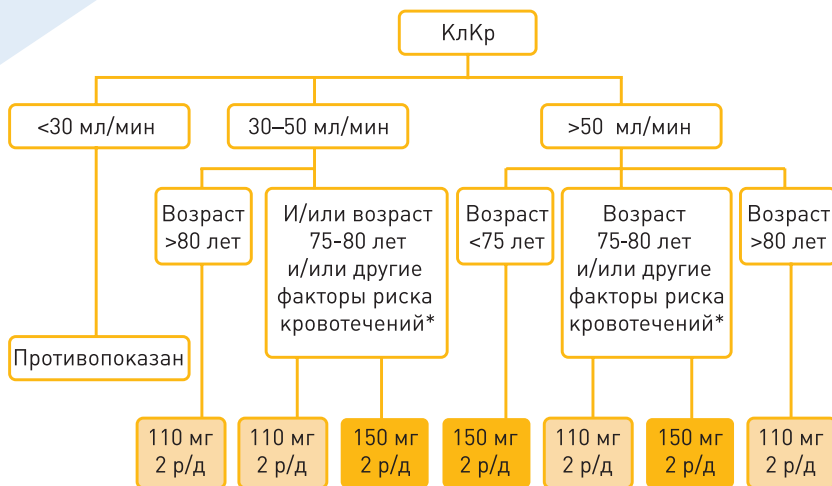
КлКр

<30 мл/мин

30–50 мл/мин

>50 мл/мин

Противопоказан

Возраст >80 лет

И/или возраст 75-80 лет и/или другие факторы риска кровотечений*

Возраст <75 лет

Возраст 75-80 лет и/или другие факторы риска кровотечений*

Возраст >80 лет

110 мг 2 р/д

110 мг 2 р/д

150 мг 2 р/д

150 мг 2 р/д

110 мг 2 р/д

150 мг 2 р/д

110 мг 2 р/д